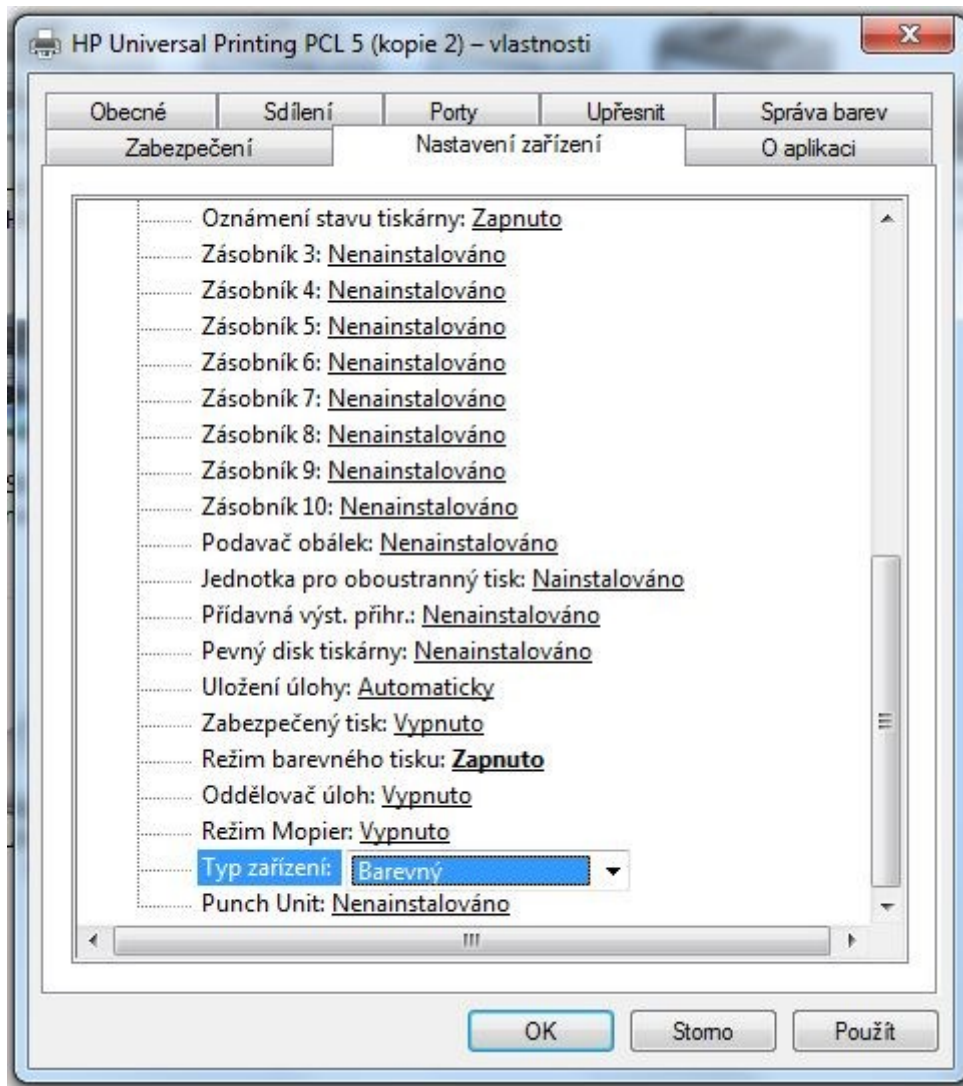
HP Universal Printing PCL 5 (kopie 2) – vlastnosti

Obecné
Sdílení
Porty
Upřesnit
Správa barev
Zabezpečení
Nastavení zařízení
O aplikaci

Oznámení stavu tiskárny: Zapnuto
Zásobník 3: Nenainstalováno
Zásobník 4: Nenainstalováno
Zásobník 5: Nenainstalováno
Zásobník 6: Nenainstalováno
Zásobník 7: Nenainstalováno
Zásobník 8: Nenainstalováno
Zásobník 9: Nenainstalováno
Zásobník 10: Nenainstalováno
Podavač obálek: Nenainstalováno
Jednotka pro oboustranný tisk: Nainstalováno
Přídavná výst. přihr.: Nenainstalováno
Pevný disk tiskárny: Nenainstalováno
Uložení úlohy: Automaticky
Zabezpečený tisk: Vypnuto
Režim barevného tisku: Zapnuto
Oddělovač úloh: Vypnuto
Režim Mopier: Vypnuto
Typ zařízení: Barevný
Punch Unit: Nenainstalováno

OK
Storno
Použít